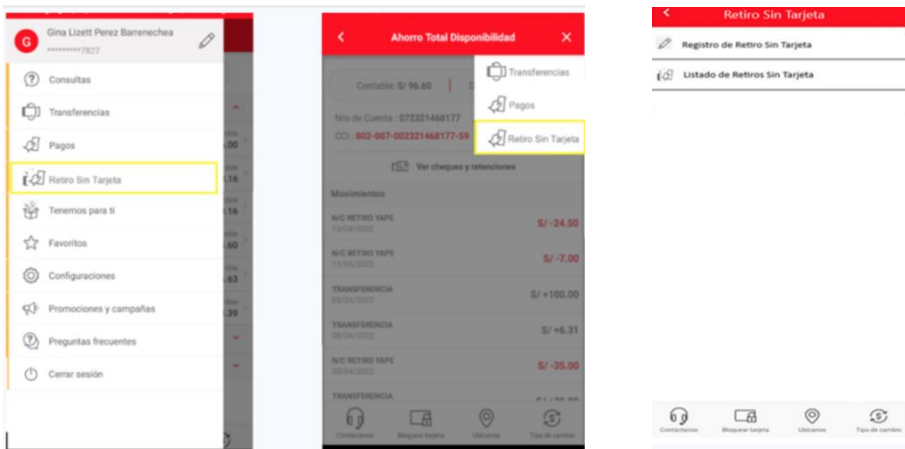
G Gina Lizett Perez Barrenechea
*********7827

Consultas
Transferencias
Pagos
Retiro Sin Tarjeta
Tenemos para ti
Favoritos
Configuraciones
Promociones y campañas
Preguntas frecuentes
Cerrar sesión

Ahorro Total Disponibilidad

Contable: S/ 96.60

Transferencias
Pagos
Retiro Sin Tarjeta

Nro de Cuenta : 072321468177
CCI : 802-007-002321468177-59

Ver cheques y retenciones

Movimientos

| | |
|---|---|
| N/C RETIRO YAPE 11/04/2022 | S/ -24.50 |
| N/C RETIRO YAPE 11/04/2022 | S/ -7.00 |
| TRANSFERENCIA 09/04/2022 | S/ +100.00 |
| TRANSFERENCIA 09/04/2022 | S/ +6.31 |
| N/C RETIRO YAPE 09/04/2022 | S/ -35.00 |
| TRANSFERENCIA | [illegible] |

Contáctanos
Bloquear tarjeta
Ubícanos
Tipo de cambio

Retiro Sin Tarjeta

Registro de Retiro Sin Tarjeta
Listado de Retiros Sin Tarjeta

Contáctanos
Bloquear tarjeta
Ubícanos
Tipo de cambio